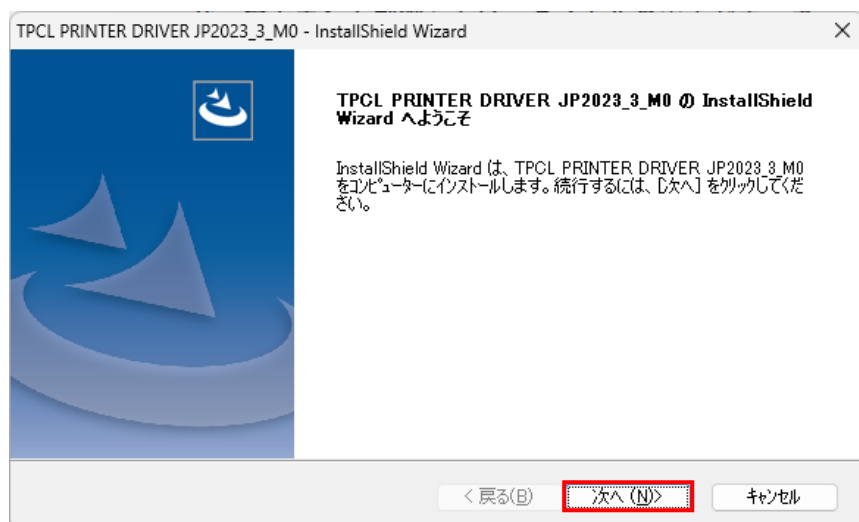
TPCL PRINTER DRIVER JP2023_3_M0 - InstallShield Wizard

TPCL PRINTER DRIVER JP2023_3_M0 の InstallShield Wizard へようこそ

InstallShield Wizard は、TPCL PRINTER DRIVER JP2023_3_M0 をコンピューターにインストールします。続行するには、[次へ] をクリックしてください。

< 戻る(B)
次へ (N)>
キャンセル